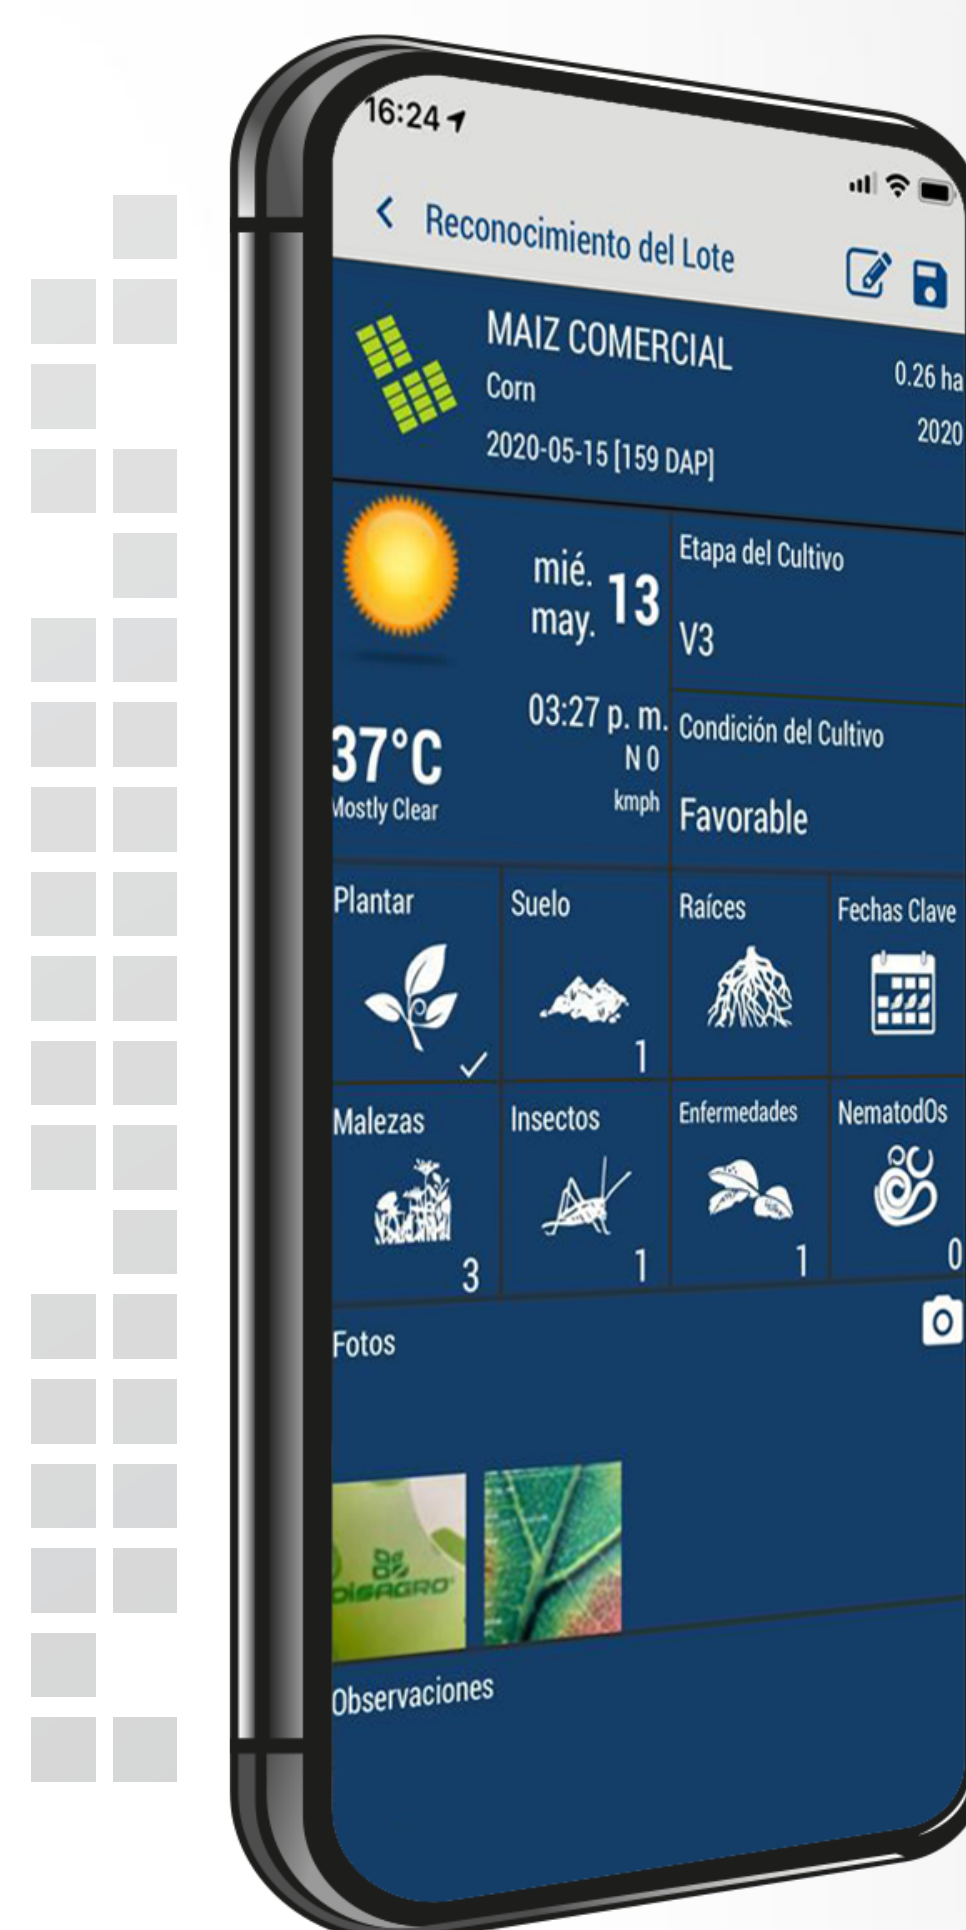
16:24

< Reconocimiento del Lote

MAIZ COMERCIAL
Corn
2020-05-15 [159 DAP]

0.26 ha
2020

mié. may. 13

03:27 p. m.
N 0
kmph

37°C
Mostly Clear

Etapa del Cultivo
V3

Condición del Cultivo
Favorable

Plantar
Suelo
1
Raíces
Fechas Clave

Malezas
3
Insectos
1
Enfermedades
1
NematodOs
0

Fotos

DISAGRO

Observaciones